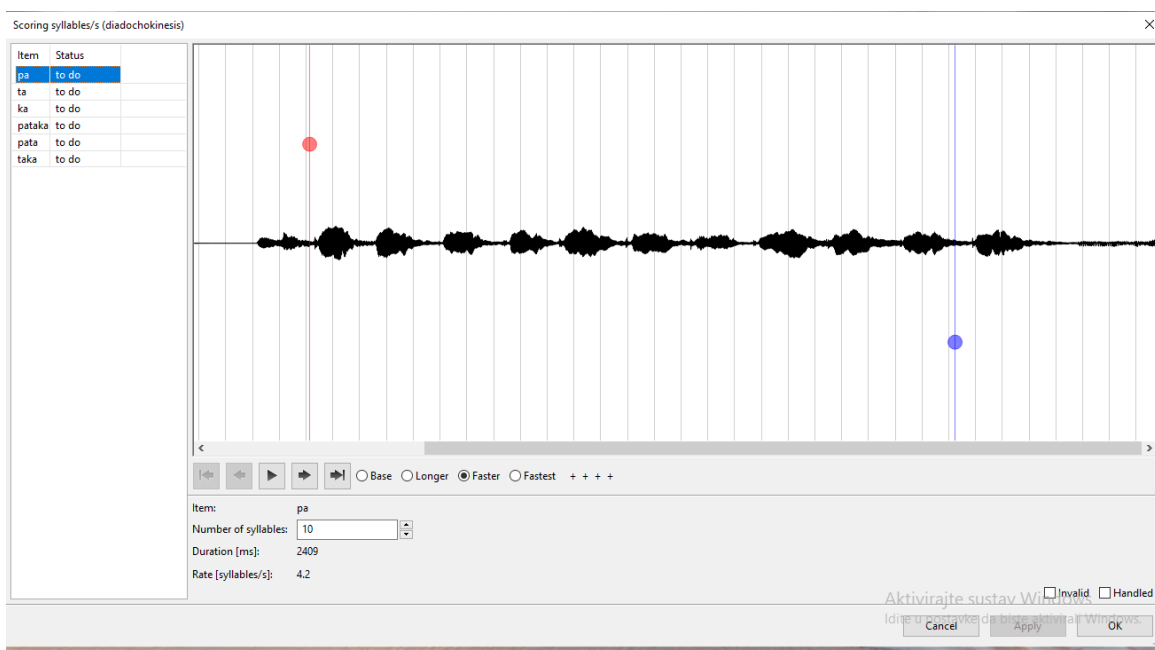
Scoring syllables/s (diadochokinesis)

| Item | Status |
|---|---|
| pa | to do |
| ta | to do |
| ka | to do |
| pataka | to do |
| pata | to do |
| taka | to do |

Base Longer Faster Fastest + + + +

Item: pa
Number of syllables: 10
Duration [ms]: 2409
Rate [syllables/s]: 4.2

Invalid Handled

Aktivirajte sustav Windows
Idite u postavke da biste aktivirali Windows.

Cancel Apply OK